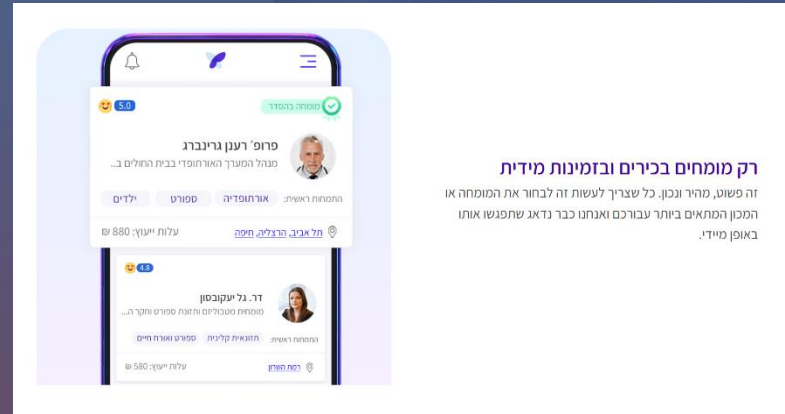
5.0

מומחה בהסדר

פרופ׳ רענן גרינברג
מנהל המערך האורתופדי בבית החולים ב...

התמחות ראשית: אורתופדיה ספורט ילדים

תל אביב, הרצליה, חיפה

עלות ייעוץ: 880 ₪

4.8

דר. גל יעקובסון
מומחית מטבוליזם ותזונת ספורט וחקר ה...

התמחות ראשית: תזונאית קלינית ספורט ואורח חיים

רמת השרון

עלות ייעוץ: 580 ₪

רק מומחים בכירים ובזמינות מידית

זה פשוט, מהיר ונכון. כל שצריך לעשות זה לבחור את המומחה או המכון המתאים ביותר עבורכם ואנחנו כבר נדאג שתפגשו אותו באופן מיידי.